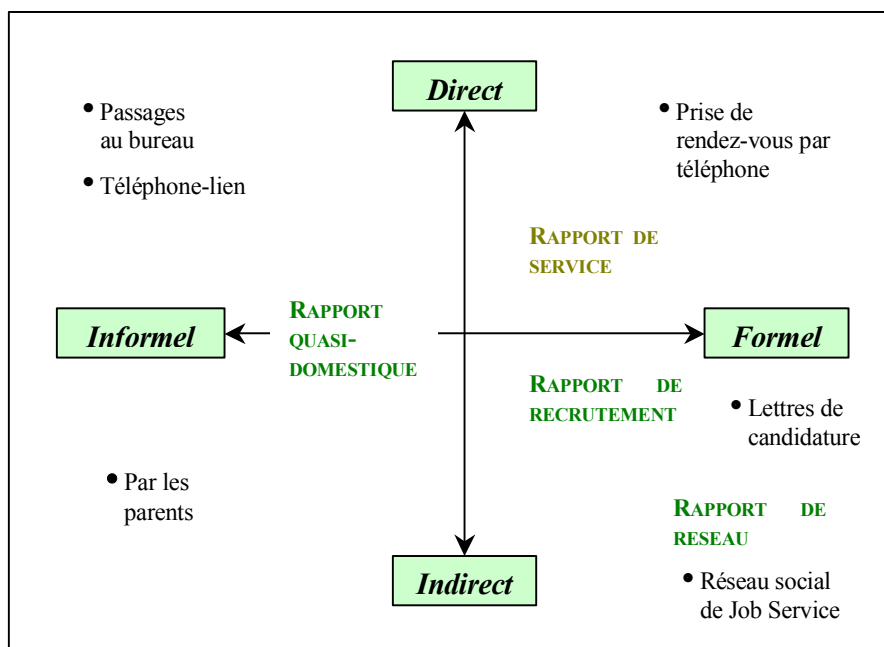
Direct

• Passages au bureau

• Téléphone-lien

• Prise de rendez-vous par téléphone

RAPPORT DE SERVICE

Informel

RAPPORT QUASI-DOMESTIQUE

Formel

RAPPORT DE RECRUTEMENT

• Lettres de candidature

• Par les parents

RAPPORT DE RESEAU

Indirect

• Réseau social de Job Service